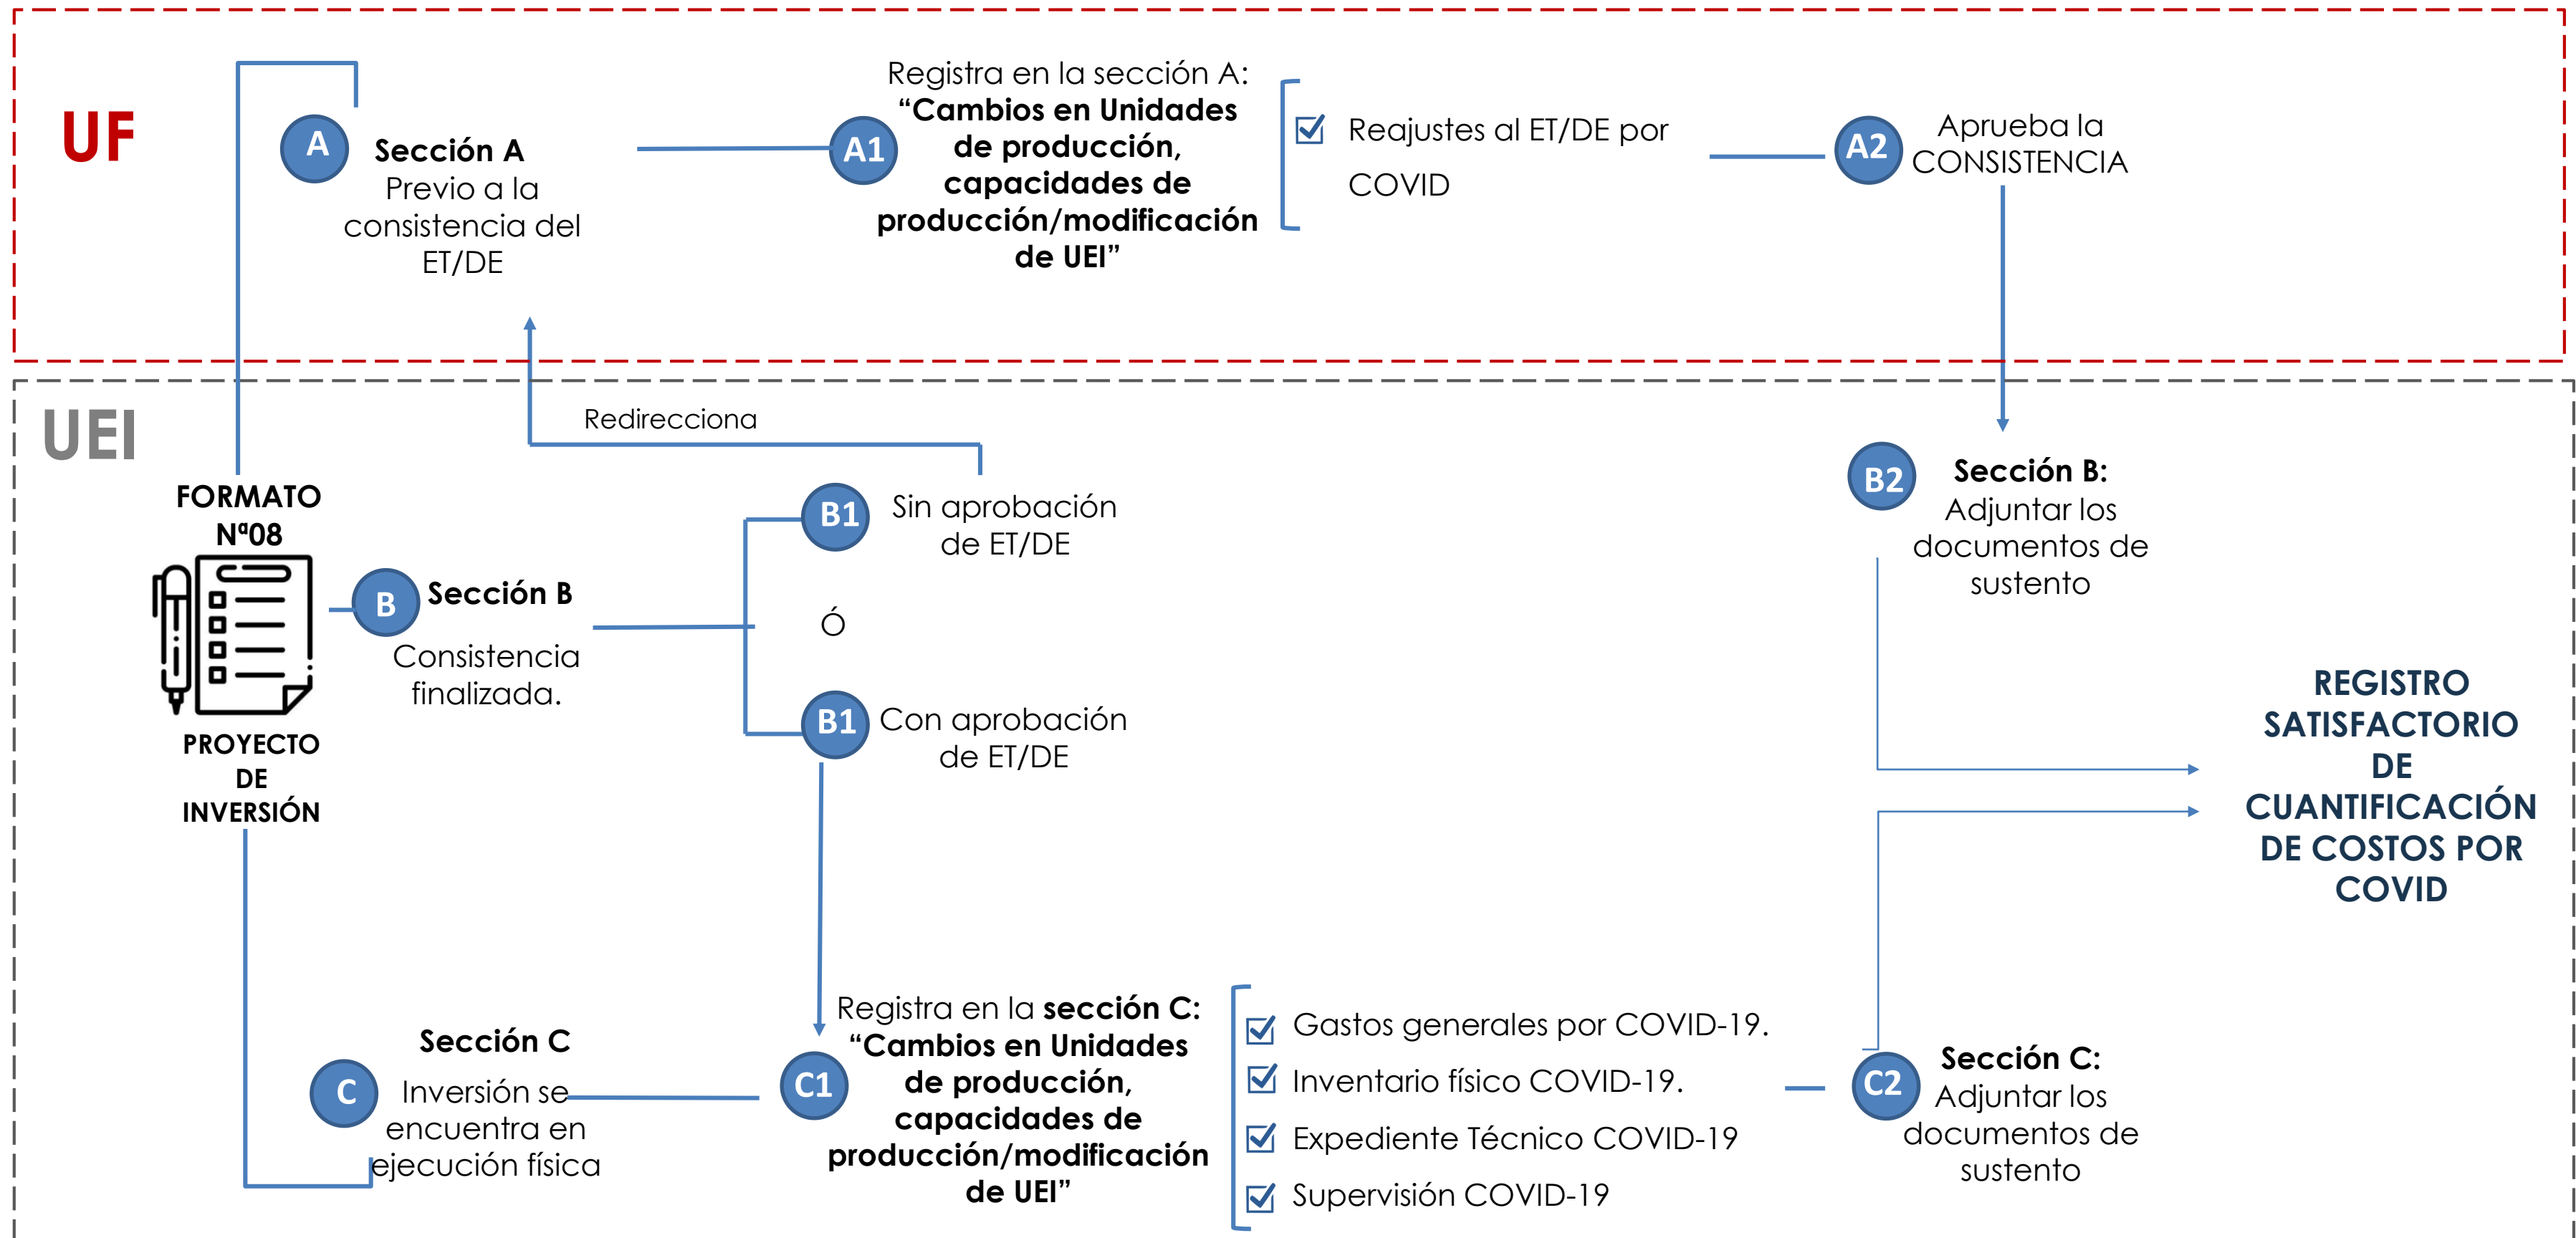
UF

A
**Sección A**
Previo a la consistencia del ET/DE

A1
Registra en la sección A:
**"Cambios en Unidades de producción, capacidades de producción/modificación de UEI"**

Reajustes al ET/DE por COVID

A2
Aprueba la CONSISTENCIA

UEI

Redirecciona

FORMATO Nº08

PROYECTO DE INVERSIÓN

B
**Sección B**
Consistencia finalizada.

B1
Sin aprobación de ET/DE

Ó

B1
Con aprobación de ET/DE

B2
**Sección B:**
Adjuntar los documentos de sustento

REGISTRO SATISFACTORIO DE CUANTIFICACIÓN DE COSTOS POR COVID

C
**Sección C**
Inversión se encuentra en ejecución física

C1
Registra en la **sección C:**
**"Cambios en Unidades de producción, capacidades de producción/modificación de UEI"**

Gastos generales por COVID-19.
Inventario físico COVID-19.
Expediente Técnico COVID-19
Supervisión COVID-19

C2
**Sección C:**
Adjuntar los documentos de sustento